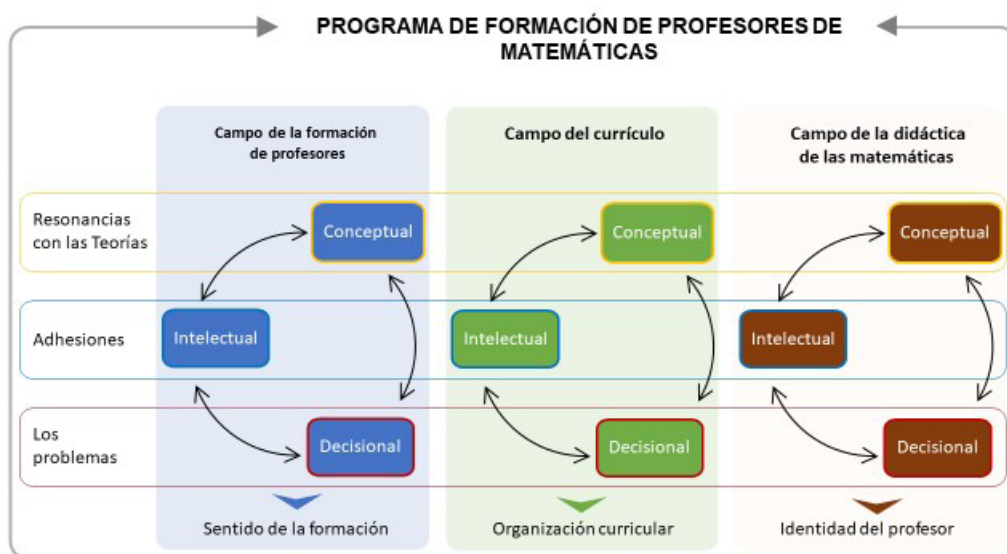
PROGRAMA DE FORMACIÓN DE PROFESORES DE MATEMÁTICAS

Campo de la formación de profesores

Campo del currículo

Campo de la didáctica de las matemáticas

Resonancias con las Teorías

Conceptual

Conceptual

Conceptual

Adhesiones

Intelectual

Intelectual

Intelectual

Los problemas

Decisional

Decisional

Decisional

Sentido de la formación

Organización curricular

Identidad del profesor